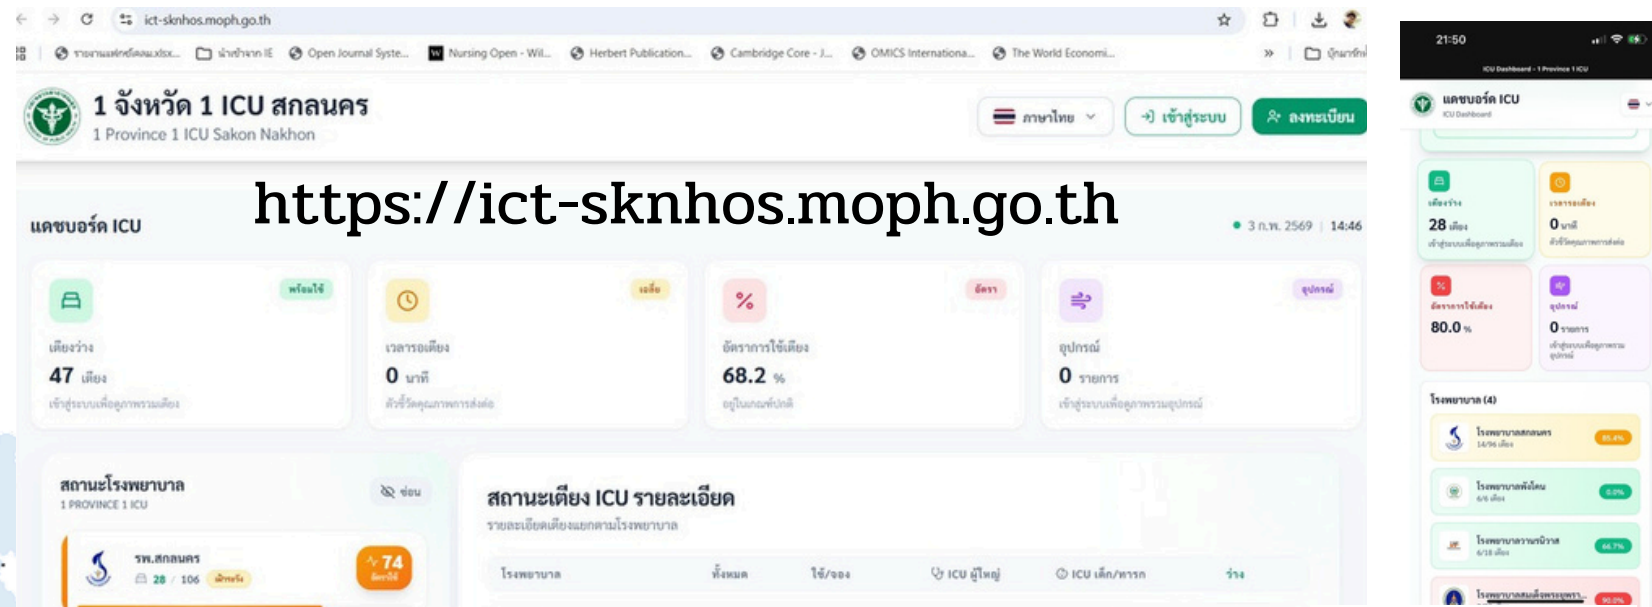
ict-sknhos.moph.go.th

รายงานสถิติ...xlsx... นำเข้าจาก IE Open Journal Syste... Nursing Open - Wil... Herbert Publication... Cambridge Core - J... OMICS Internationa... The World Economi... » บุ๊กมาร์ก

1 จังหวัด 1 ICU สกลนคร
1 Province 1 ICU Sakon Nakhon

ภาษาไทย เข้าสู่ระบบ ลงทะเบียน

https://ict-sknhos.moph.go.th

แดชบอร์ด ICU

3 ก.พ. 2569 14:46

พร้อมใช้
เตียงว่าง
47 เตียง
เข้าสู่ระบบเพื่อดูการพร้อมเตียง

เฉลี่ย
เวลารอเตียง
0 นาที
ตัวชี้วัดคุณภาพการส่งต่อ

อัตรา
อัตราการใช้เตียง
68.2 %
อยู่ในเกณฑ์ปกติ

อุปกรณ์
อุปกรณ์
0 รายการ
เข้าสู่ระบบเพื่อดูการพร้อมอุปกรณ์

สถานะโรงพยาบาล
1 PROVINCE 1 ICU
ซ่อน

รพ.สกลนคร
28 / 106 พักฟื้น
74 อัตราใช้

สถานะเตียง ICU รายละเอียด
รายละเอียดเตียงแยกตามโรงพยาบาล

| โรงพยาบาล | ทั้งหมด | ใช้/จอง | ICU ผู้ใหญ่ | ICU เด็ก/ทารก | ว่าง |
|---|---|---|---|---|---|

21:50
ICU Dashboard - 1 Province 1 ICU
แดชบอร์ด ICU
ICU Dashboard

เตียงว่าง
28 เตียง
เข้าสู่ระบบเพื่อดูการพร้อมเตียง

เวลารอเตียง
0 นาที
ตัวชี้วัดคุณภาพการส่งต่อ

อัตราการใช้เตียง
80.0 %

อุปกรณ์
0 รายการ
เข้าสู่ระบบเพื่อดูการพร้อม อุปกรณ์

โรงพยาบาล (4)
โรงพยาบาลสกลนคร 14/96 เตียง 85.4%
โรงพยาบาลพังโคน 6/6 เตียง 0.0%
โรงพยาบาลวานรนิวาส 6/18 เตียง 66.7%
โรงพยาบาลสมเด็จพระยุพรา... 90.0%